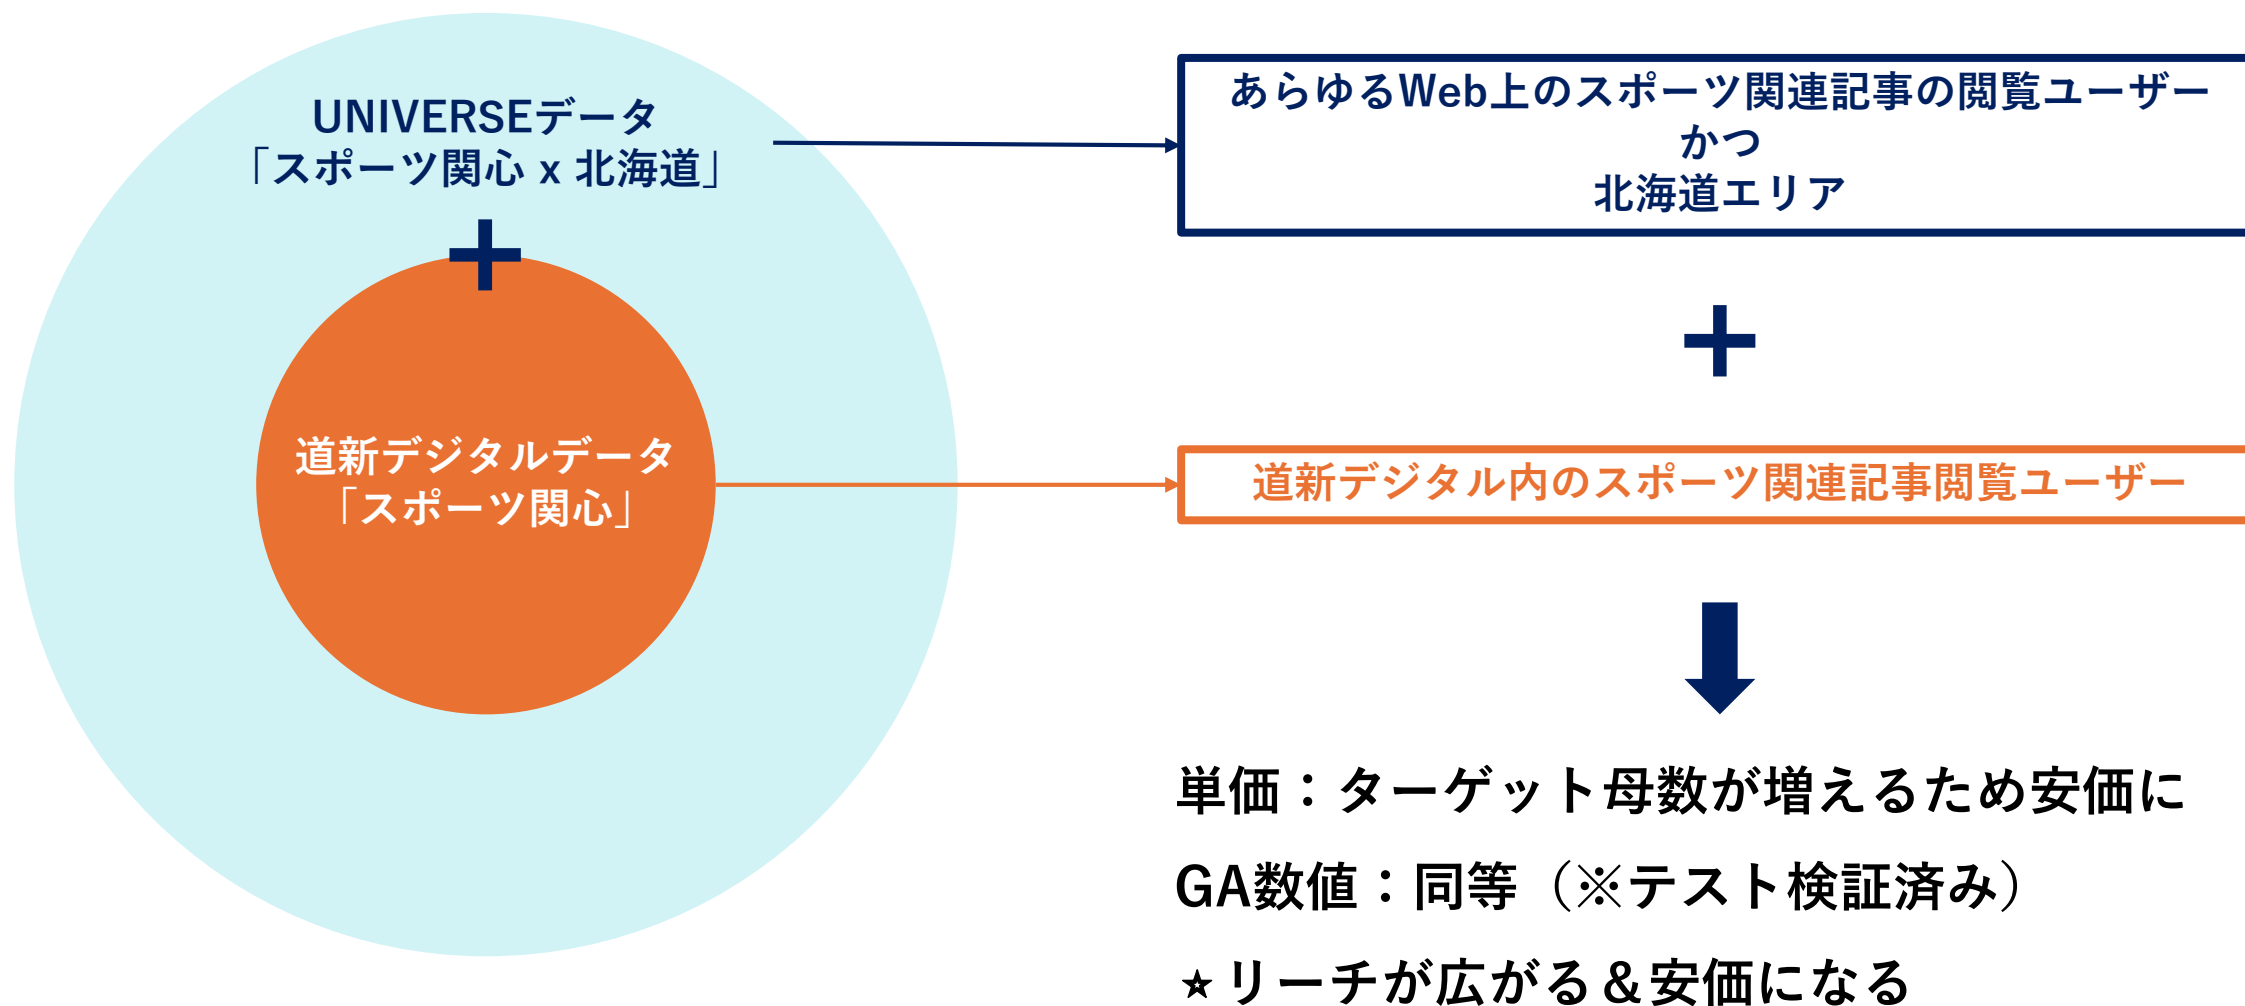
UNIVERSEデータ
「スポーツ関心 x 北海道」

＋

道新デジタルデータ
「スポーツ関心」

あらゆるWeb上のスポーツ関連記事の閲覧ユーザー
かつ
北海道エリア

＋

道新デジタル内のスポーツ関連記事閲覧ユーザー

単価：ターゲット母数が増えるため安価に

GA数値：同等（※テスト検証済み）

★リーチが広がる＆安価になる